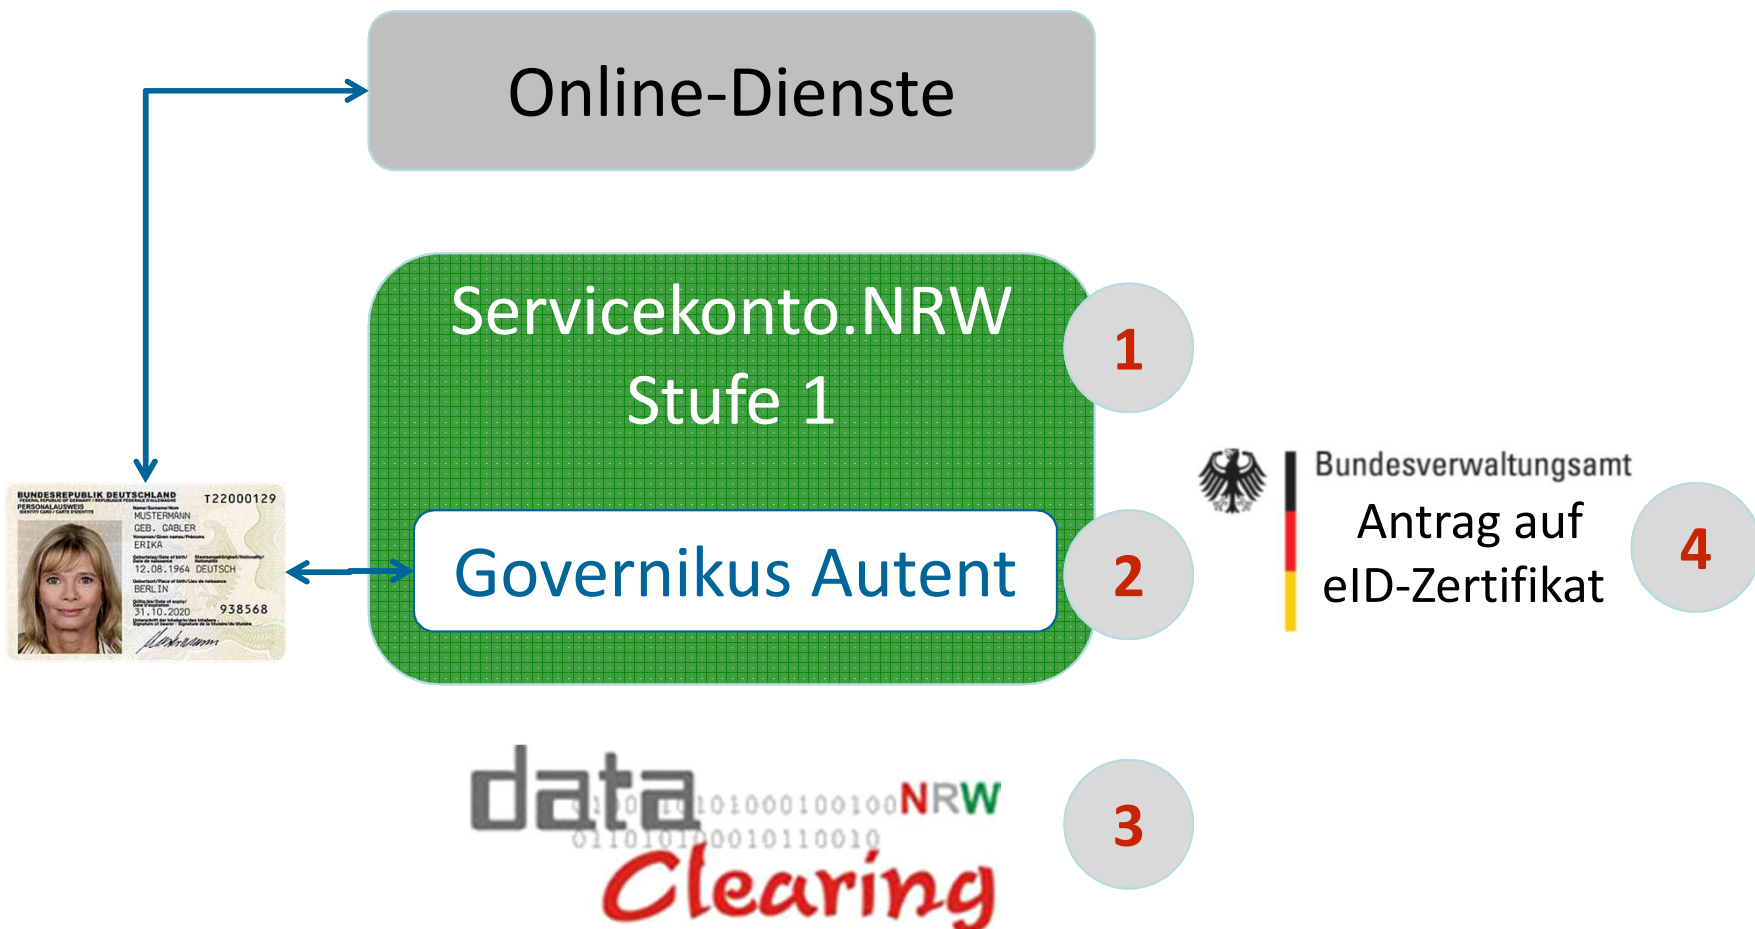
Online-Dienste

Servicekonto.NRW
Stufe 1

1

BUNDESREPUBLIK DEUTSCHLAND
PERSONALAUSWEIS
T22000129
MUSTERMANN
GEB. GABLER
ERIKA
12.08.1964 DEUTSCH
BERLIN
31.10.2020
938568

Governikus Autent

2

Bundesverwaltungsamt
Antrag auf
eID-Zertifikat

4

data 0101000100100 NRW
01101010001011001 0
Clearing

3